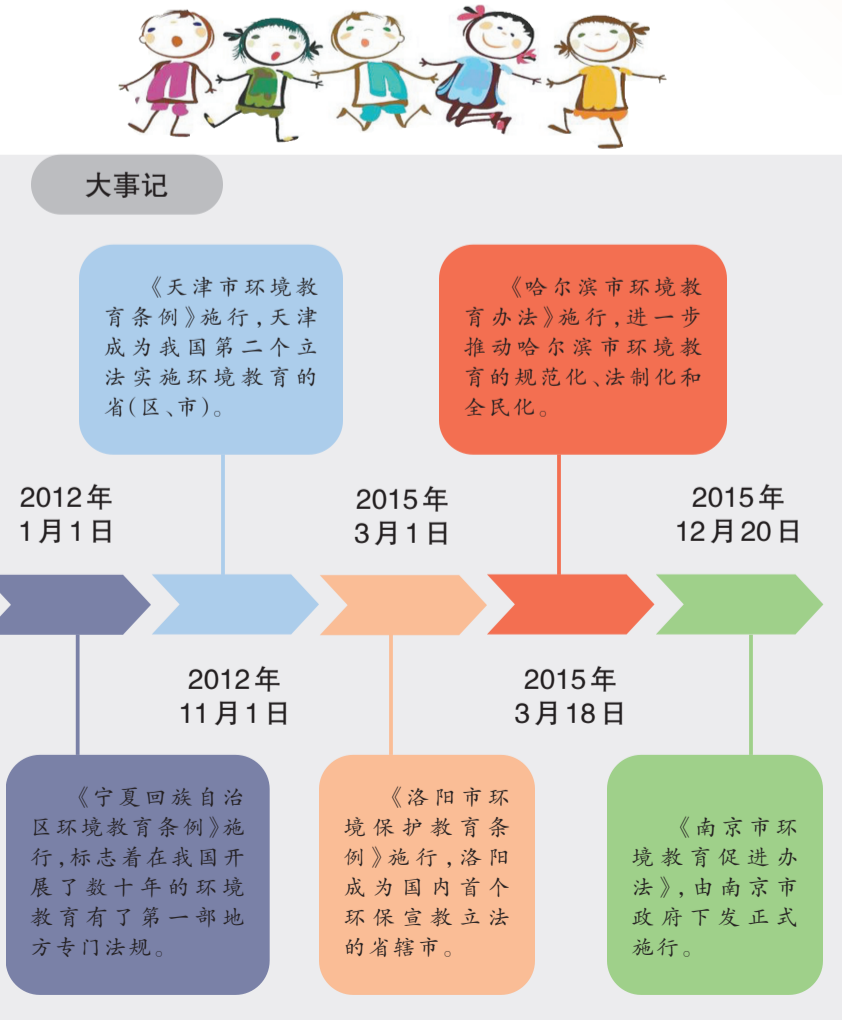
大事记

《天津市环境教育条例》施行，天津成为我国第二个立法实施环境教育的省（区、市）。

《哈尔滨市环境教育办法》施行，进一步推动哈尔滨市环境教育的规范化、法制化和全民化。

2012年
1月1日

2015年
3月1日

2015年
12月20日

2012年
11月1日

2015年
3月18日

《宁夏回族自治区环境教育条例》施行，标志着在我国开展了数十年的环境教育有了第一部地方专门法规。

《洛阳市环境保护教育条例》施行，洛阳成为国内首个环保宣教立法的省辖市。

《南京市环境教育促进办法》，由南京市政府下发正式施行。